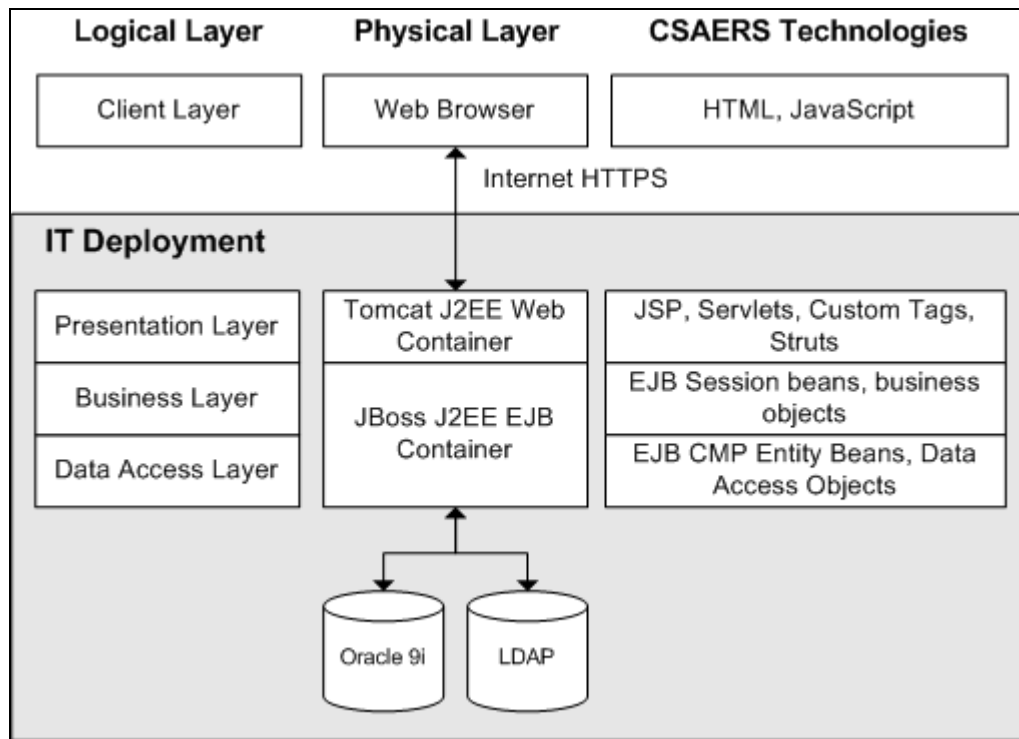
Logical Layer

Physical Layer

CSAERS Technologies

Client Layer

Web Browser

HTML, JavaScript

Internet HTTPS

IT Deployment

Presentation Layer

Business Layer

Data Access Layer

Tomcat J2EE Web Container

JBoss J2EE EJB Container

JSP, Servlets, Custom Tags, Struts

EJB Session beans, business objects

EJB CMP Entity Beans, Data Access Objects

Oracle 9i

LDAP